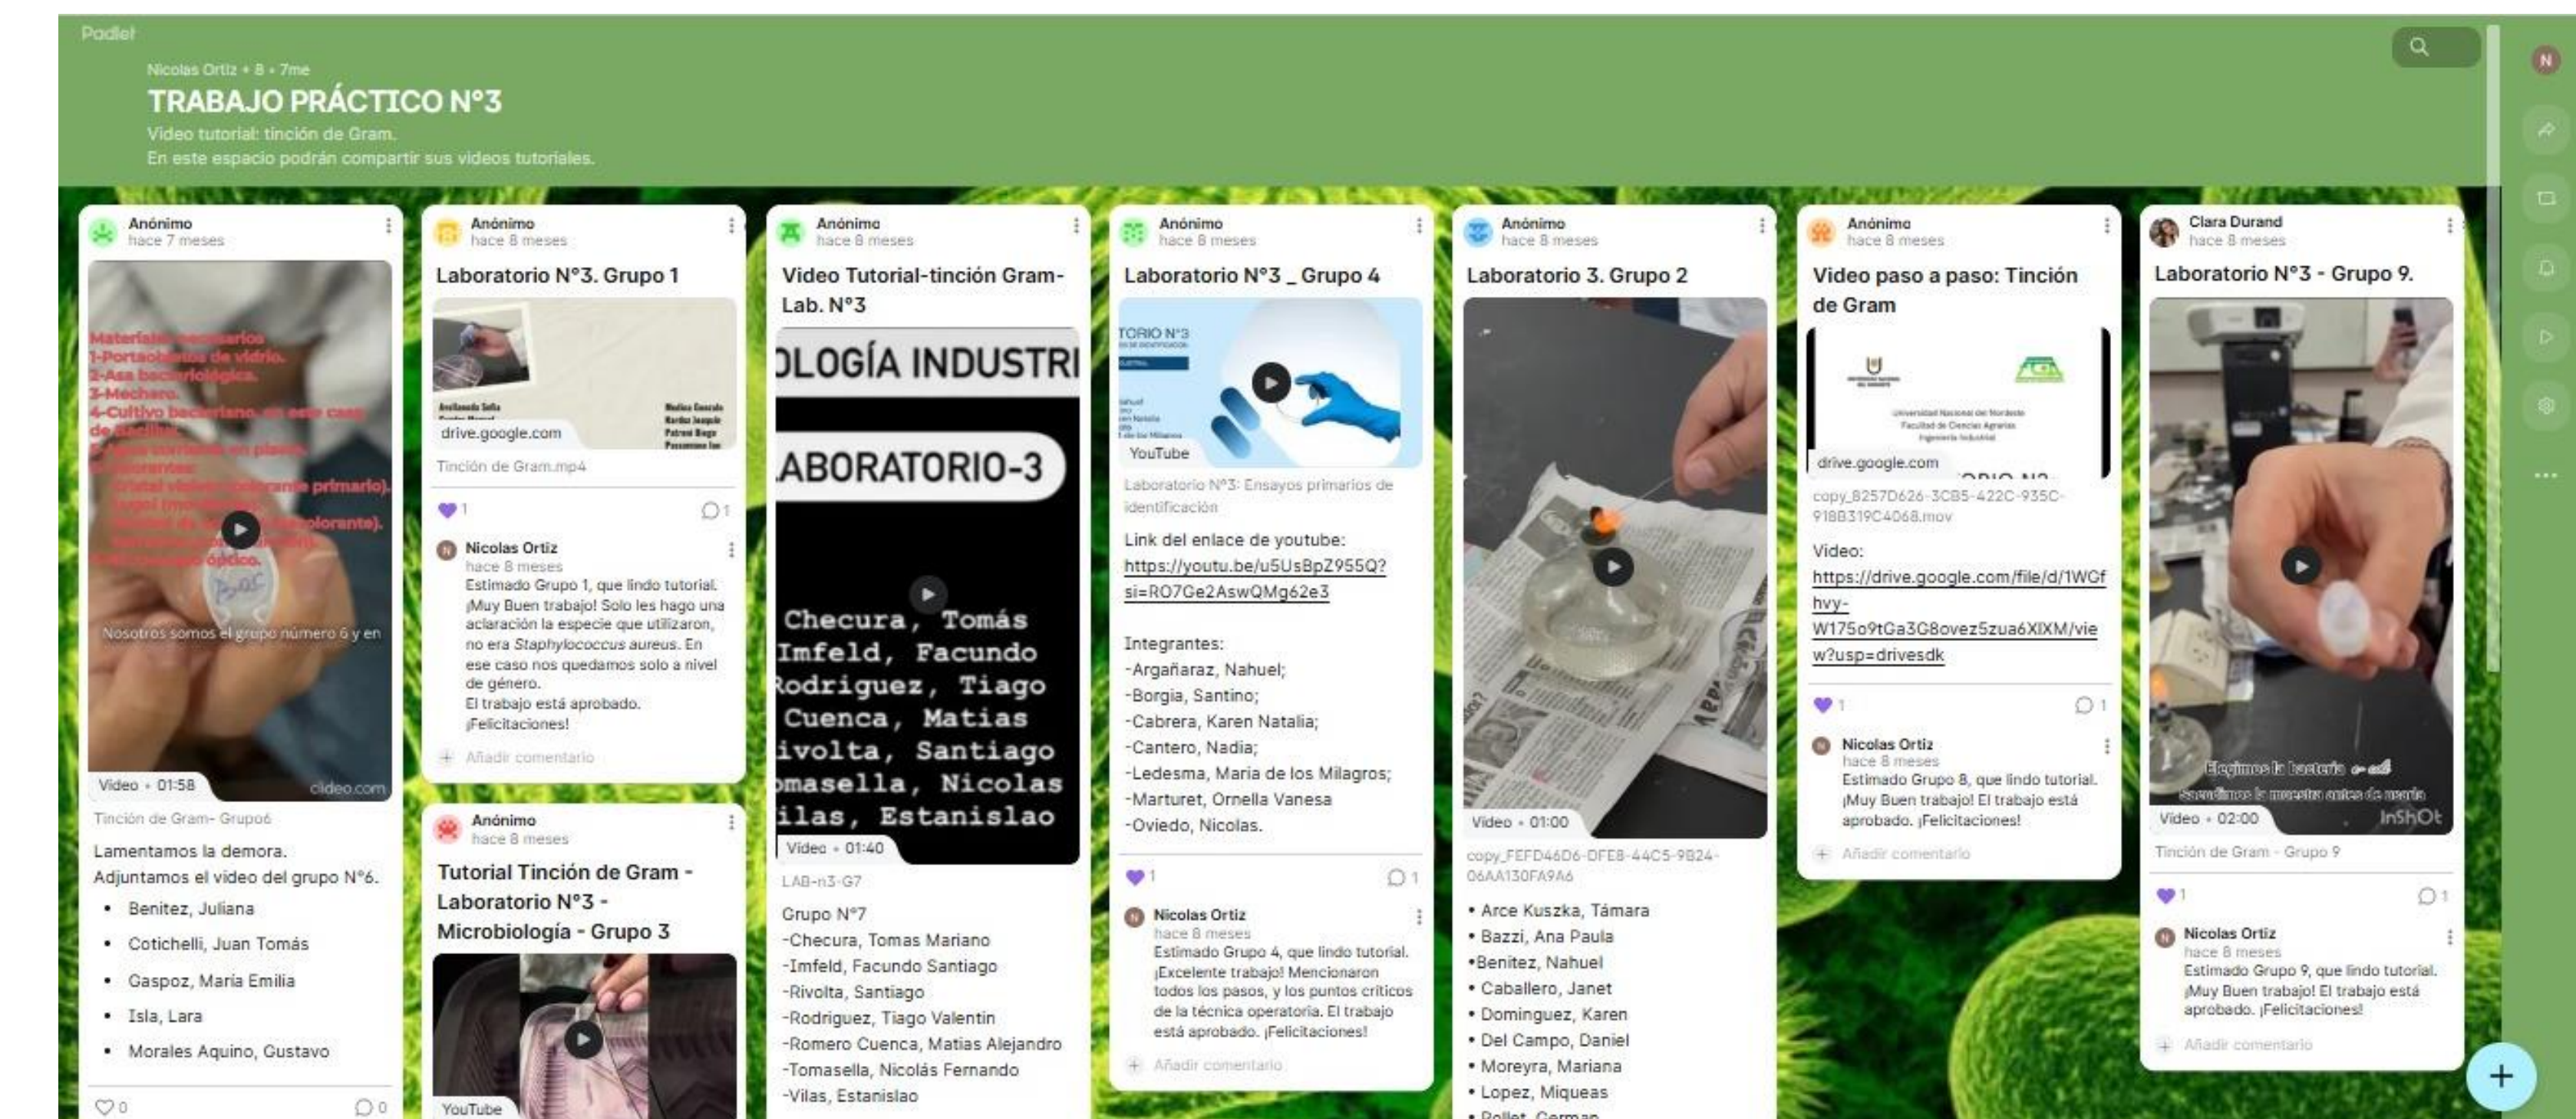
Padlet

Nicolas Ortiz • 8 • 7me

TRABAJO PRÁCTICO N°3

Video tutorial: tinción de Gram.
En este espacio podrán compartir sus videos tutoriales.

Anónimo
hace 7 meses

Materiales necesarios
1-Portaobjetos de vidrio.
2-Asa bacteriológica.
3-Mechero.
4-Cultivo bacteriano, en este caso de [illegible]
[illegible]
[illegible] primario).
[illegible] colorante).
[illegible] óptico.

Nosotros somos el grupo número 6 y en

Video • 01:58
clideo.com

Tinción de Gram- Grupo6

Lamentamos la demora.
Adjuntamos el video del grupo N°6.

- Benitez, Juliana
- Cotichelli, Juan Tomás
- Gaspoz, María Emilia
- Isla, Lara
- Morales Aquino, Gustavo

0
0

Anónimo
hace 8 meses

Laboratorio N°3. Grupo 1

drive.google.com

Tinción de Gram.mp4

1
1

Nicolas Ortiz
hace 8 meses
Estimado Grupo 1, que lindo tutorial. ¡Muy Buen trabajo! Solo les hago una aclaración la especie que utilizaron, no era Staphylococcus aureus. En ese caso nos quedamos solo a nivel de género.
El trabajo está aprobado.
¡Felicitaciones!

Añadir comentario

Anónimo
hace 8 meses

Tutorial Tinción de Gram - Laboratorio N°3 - Microbiología - Grupo 3

YouTube

Anónimo
hace 8 meses

Video Tutorial-tinción Gram-Lab. N°3

OLOGÍA INDUSTRI
ABORATORIO-3

Checura, Tomás
Imfeld, Facundo
Rodriguez, Tiago
Cuenca, Matias
ivolta, Santiago
omasella, Nicolas
ilas, Estanislao

Video • 01:40

LAB-n3-G7

Grupo N°7
-Checura, Tomas Mariano
-Imfeld, Facundo Santiago
-Rivolta, Santiago
-Rodriguez, Tiago Valentin
-Romero Cuenca, Matias Alejandro
-Tomasella, Nicolás Fernando
-Vilas, Estanislao

Anónimo
hace 8 meses

Laboratorio N°3 _ Grupo 4

TORIO N°3

YouTube

Laboratorio N°3: Ensayos primarios de identificación

Link del enlace de youtube:
https://youtu.be/u5UsBpZ955Q?si=RO7Ge2AswQMg62e3

Integrantes:
-Argañaraz, Nahuel;
-Borgia, Santino;
-Cabrera, Karen Natalia;
-Cantero, Nadia;
-Ledesma, María de los Milagros;
-Marturet, Ornella Vanesa
-Oviedo, Nicolas.

1
1

Nicolas Ortiz
hace 8 meses
Estimado Grupo 4, que lindo tutorial. ¡Excelente trabajo! Mencionaron todos los pasos, y los puntos críticos de la técnica operatoria. El trabajo está aprobado. ¡Felicitaciones!

Añadir comentario

Anónimo
hace 8 meses

Laboratorio 3. Grupo 2

Video • 01:00

copy_FEFD46D6-DFE8-44C5-9B24-06AA130FA9A6

• Arce Kuszka, Támara
• Bazzi, Ana Paula
•Benitez, Nahuel
• Caballero, Janet
• Dominguez, Karen
• Del Campo, Daniel
• Moreyra, Mariana
• Lopez, Miqueas
• Pollet, German

Anónimo
hace 8 meses

Video paso a paso: Tinción de Gram

Universidad Nacional del Nordeste
Facultad de Ciencias Agrarias
Ingeniería Industrial

drive.google.com

copy_8257D626-3CB5-422C-935C-918B319C4068.mov

Video:
https://drive.google.com/file/d/1WGfhvy-W175o9tGa3G8ovez5zua6XIXM/view?usp=drivesdk

1
1

Nicolas Ortiz
hace 8 meses
Estimado Grupo 8, que lindo tutorial. ¡Muy Buen trabajo! El trabajo está aprobado. ¡Felicitaciones!

Añadir comentario

Clara Durand
hace 8 meses

Laboratorio N°3 - Grupo 9.

Elegimos la bacteria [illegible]
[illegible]

InShOt

Video • 02:00

Tinción de Gram - Grupo 9

1
1

Nicolas Ortiz
hace 8 meses
Estimado Grupo 9, que lindo tutorial. ¡Muy Buen trabajo! El trabajo está aprobado. ¡Felicitaciones!

Añadir comentario

N